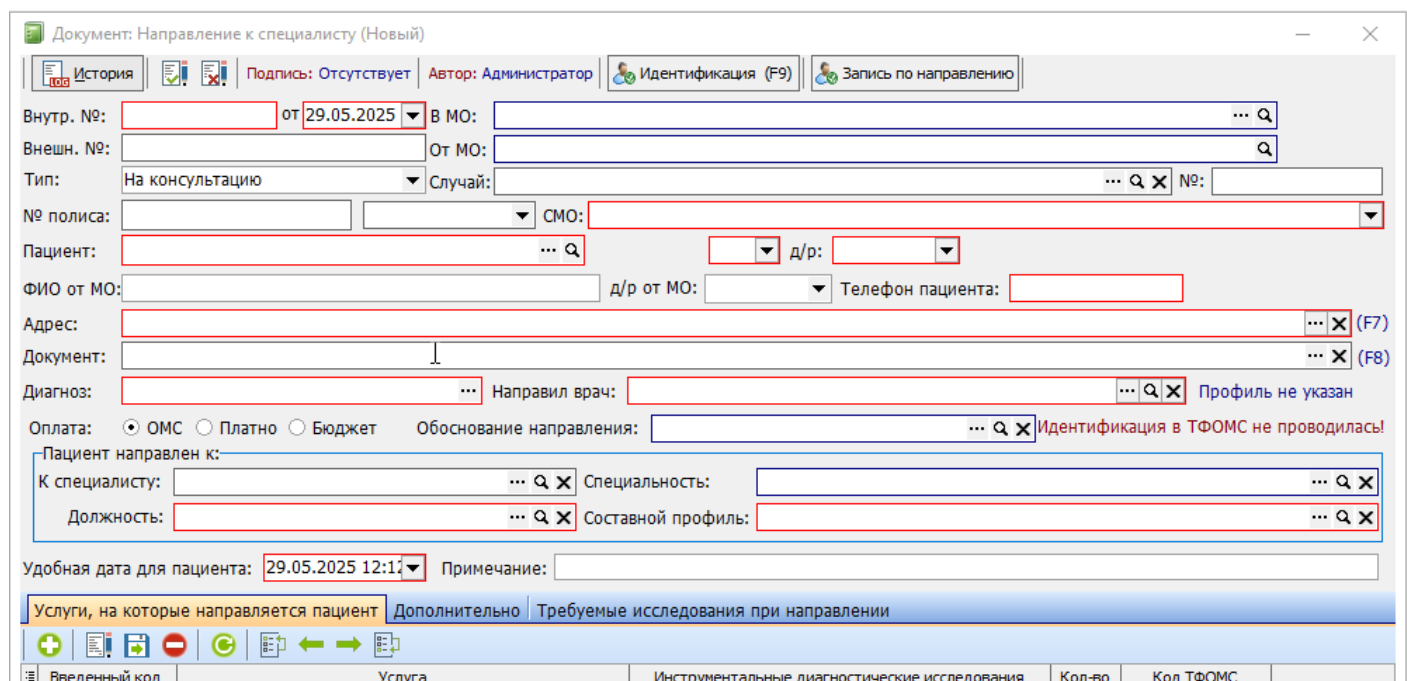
Документ: Направление к специалисту (Новый)

История | Подпись: Отсутствует | Автор: Администратор | Идентификация (F9) | Запись по направлению

Внутр. №: от 29.05.2025 В МО:
Внешн. №: От МО:
Тип: На консультацию Случай: №:
№ полиса: СМО:
Пациент: д/р:
ФИО от МО: д/р от МО: Телефон пациента:
Адрес: (F7)
Документ: (F8)
Диагноз: Направил врач: Профиль не указан
Оплата: ОМС Платно Бюджет Обоснование направления: Идентификация в ТФОМС не проводилась!
Пациент направлен к:
К специалисту: Специальность:
Должность: Составной профиль:

Удобная дата для пациента: 29.05.2025 12:1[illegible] Примечание:

Услуги, на которые направляется пациент | Дополнительно | Требуемые исследования при направлении

| Введенный код | Услуга | Инструментальные диагностические исследования | Кол-во | Код ТФОМС |
|---|---|---|---|---|